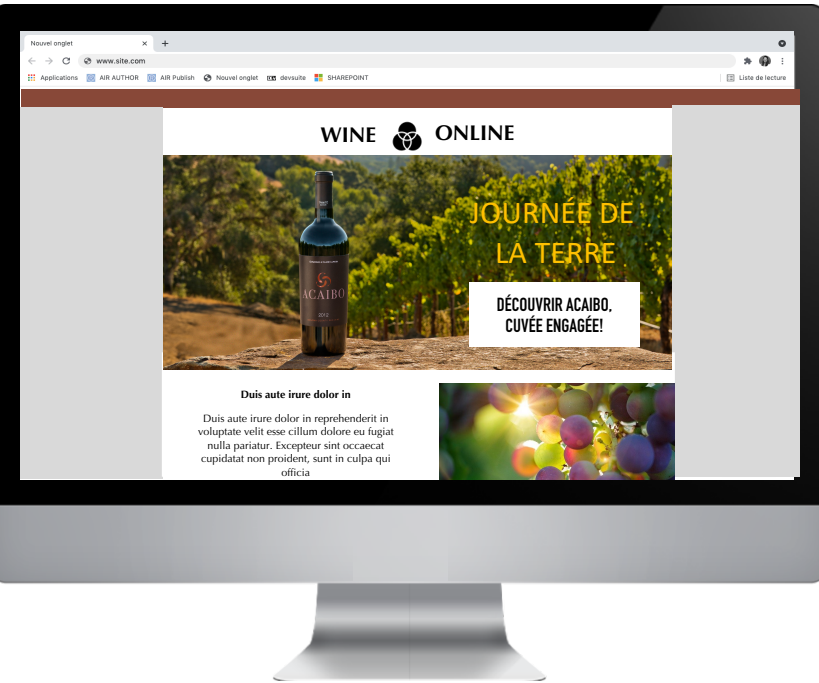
Nouvel onglet ×
+
www.site.com
Applications AIR AUTHOR AIR Publish Nouvel onglet devsuite SHAREPOINT
Liste de lecture

WINE ONLINE

ACAIBO
2015

JOURNÉE DE LA TERRE

DÉCOUVRIR ACAIBO, CUVÉE ENGAGÉE!

Duis aute irure dolor in

Duis aute irure dolor in reprehenderit in voluptate velit esse cillum dolore eu fugiat nulla pariatur. Excepteur sint occaecat cupidatat non proident, sunt in culpa qui officia